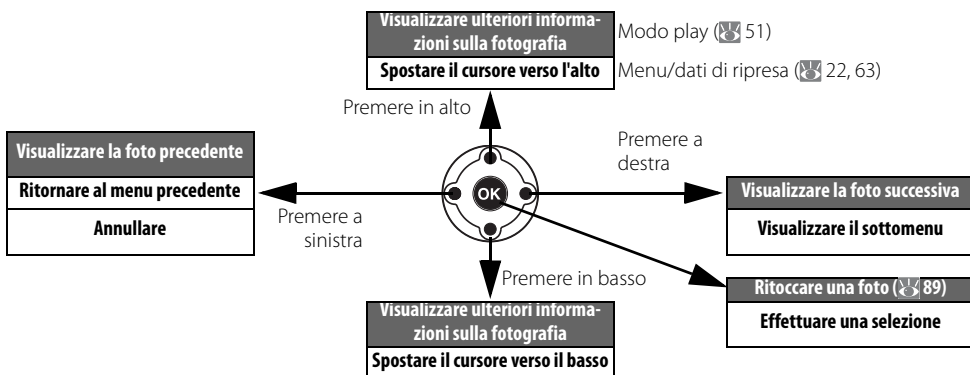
Visualizzare ulteriori informazioni sulla fotografia

Spostare il cursore verso l'alto

Modo play (51)

Menu/dati di ripresa (22, 63)

Premere in alto

Visualizzare la foto precedente

Ritornare al menu precedente

Annullare

Premere a sinistra

OK

Premere a destra

Visualizzare la foto successiva

Visualizzare il sottomenu

Premere in basso

Ritoccare una foto (89)

Effettuare una selezione

Visualizzare ulteriori informazioni sulla fotografia

Spostare il cursore verso il basso